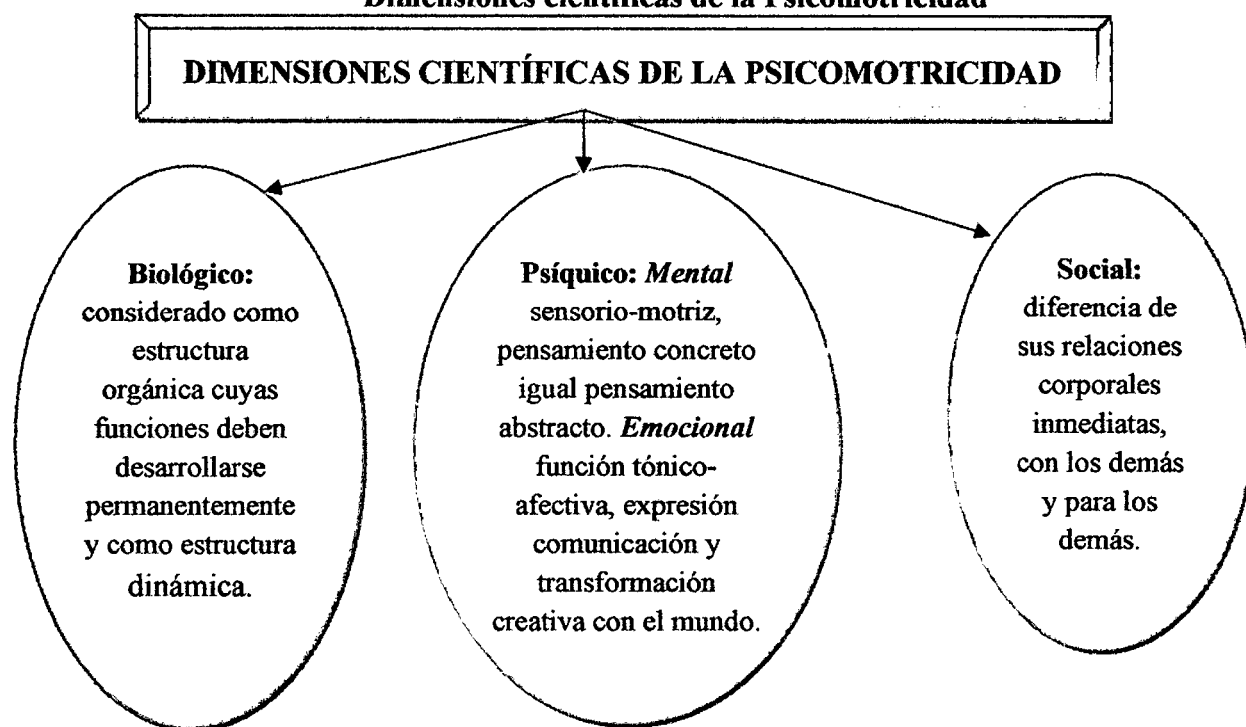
Dimensiones científicas de la Psicomotricidad

DIMENSIONES CIENTÍFICAS DE LA PSICOMOTRICIDAD

**Biológico:** considerado como estructura orgánica cuyas funciones deben desarrollarse permanentemente y como estructura dinámica.

**Psíquico:** ***Mental*** sensorio-motriz, pensamiento concreto igual pensamiento abstracto. ***Emocional*** función tónico-afectiva, expresión comunicación y transformación creativa con el mundo.

**Social:** diferencia de sus relaciones corporales inmediatas, con los demás y para los demás.